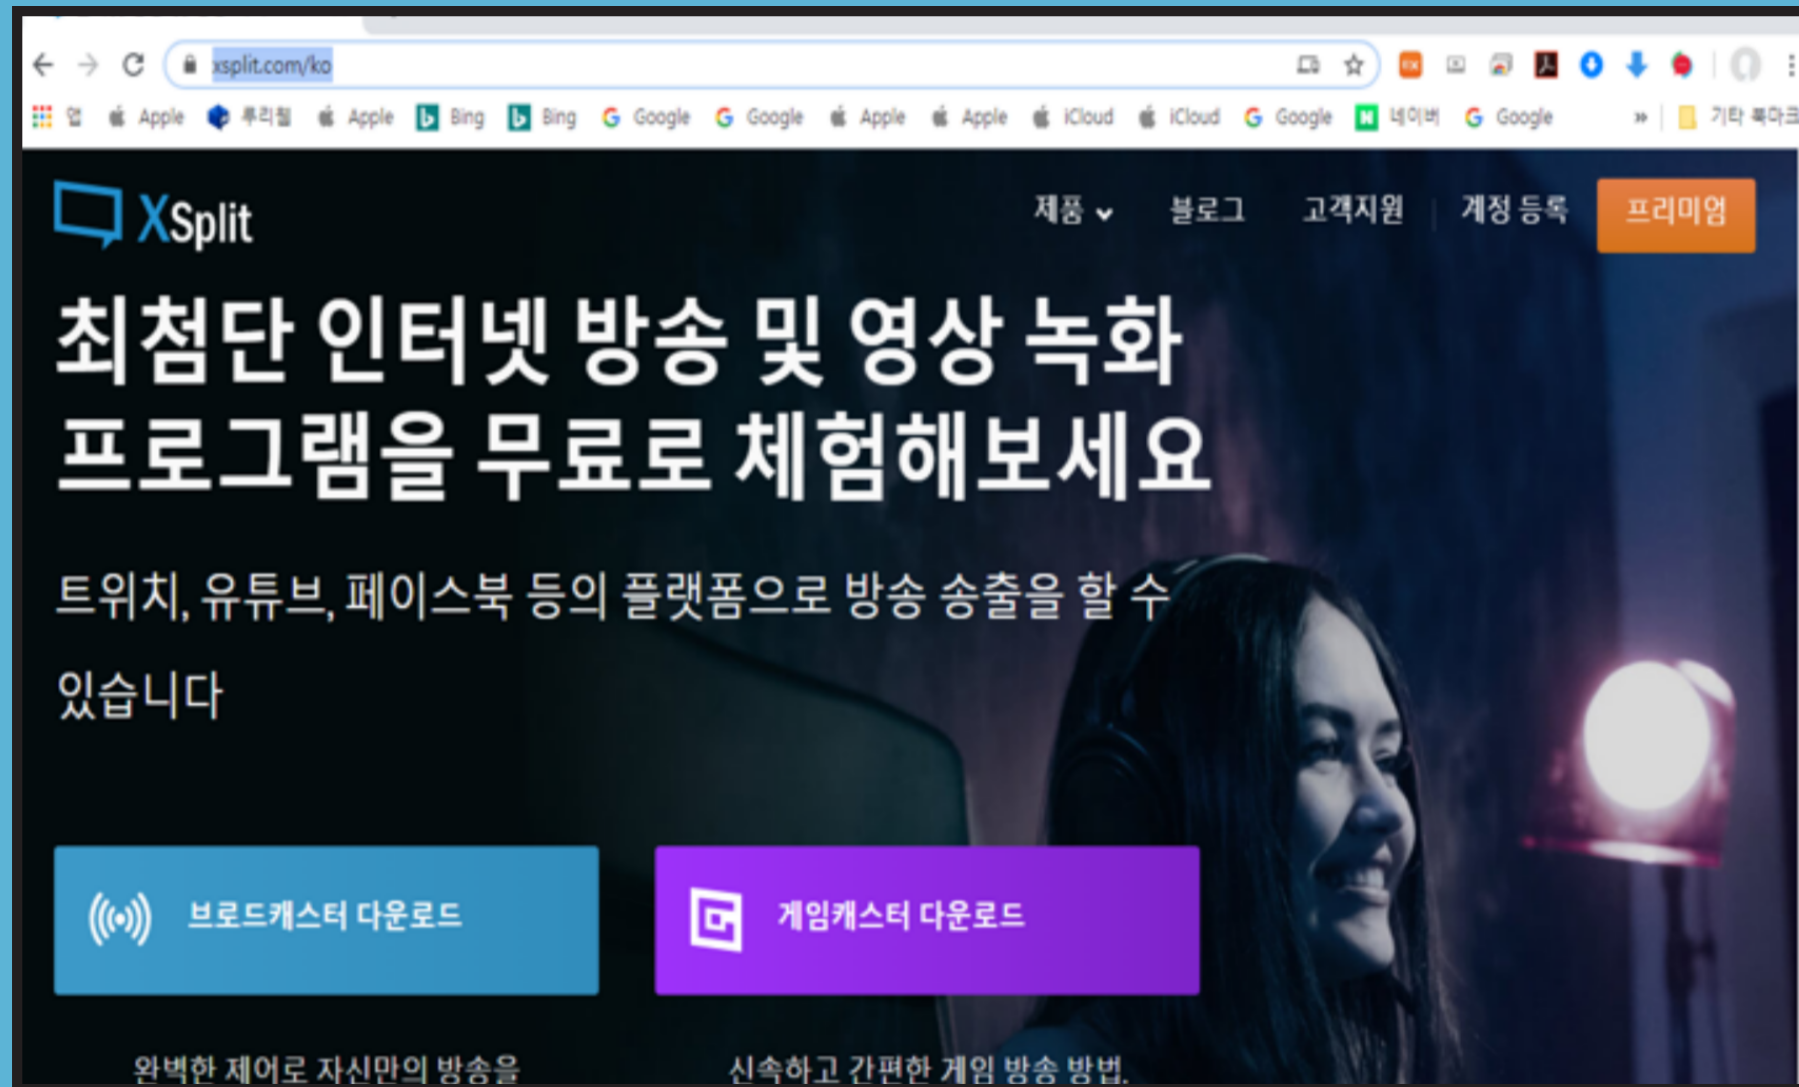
xsplit.com/ko

앱 Apple 투리첨 Apple Bing Bing Google Google Apple Apple iCloud iCloud Google 네이버 Google » 기타 북마크

XSplit

제품 블로그 고객지원 계정 등록 프리미엄

최첨단 인터넷 방송 및 영상 녹화 프로그램을 무료로 체험해보세요

트위치, 유튜브, 페이스북 등의 플랫폼으로 방송 송출을 할 수 있습니다

브로드캐스터 다운로드

게임캐스터 다운로드

완벽한 제어로 자신만의 방송을

신속하고 간편한 게임 방송 방법.